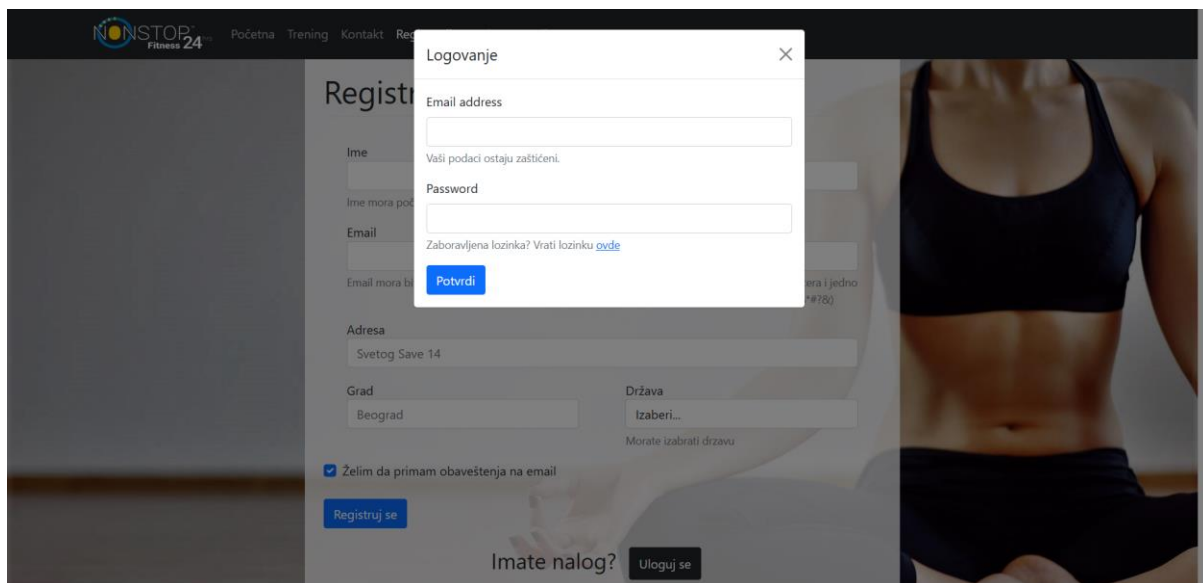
NONSTOP Fitness 24 Početna Trening Kontakt Re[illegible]

Registr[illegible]

Ime

Ime mora poč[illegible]

Email

Email mora bi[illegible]

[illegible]era i jedno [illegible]*#?&)

Adresa

Svetog Save 14

Grad

Beograd

Država

Izaberi...

Morate izabrati drzavu

Želim da primam obaveštenja na email

Registruj se

Imate nalog? Uloguj se

Logovanje

Email address

Vaši podaci ostaju zaštićeni.

Password

Zaboravljena lozinka? Vrati lozinku ovde

Potvrdi